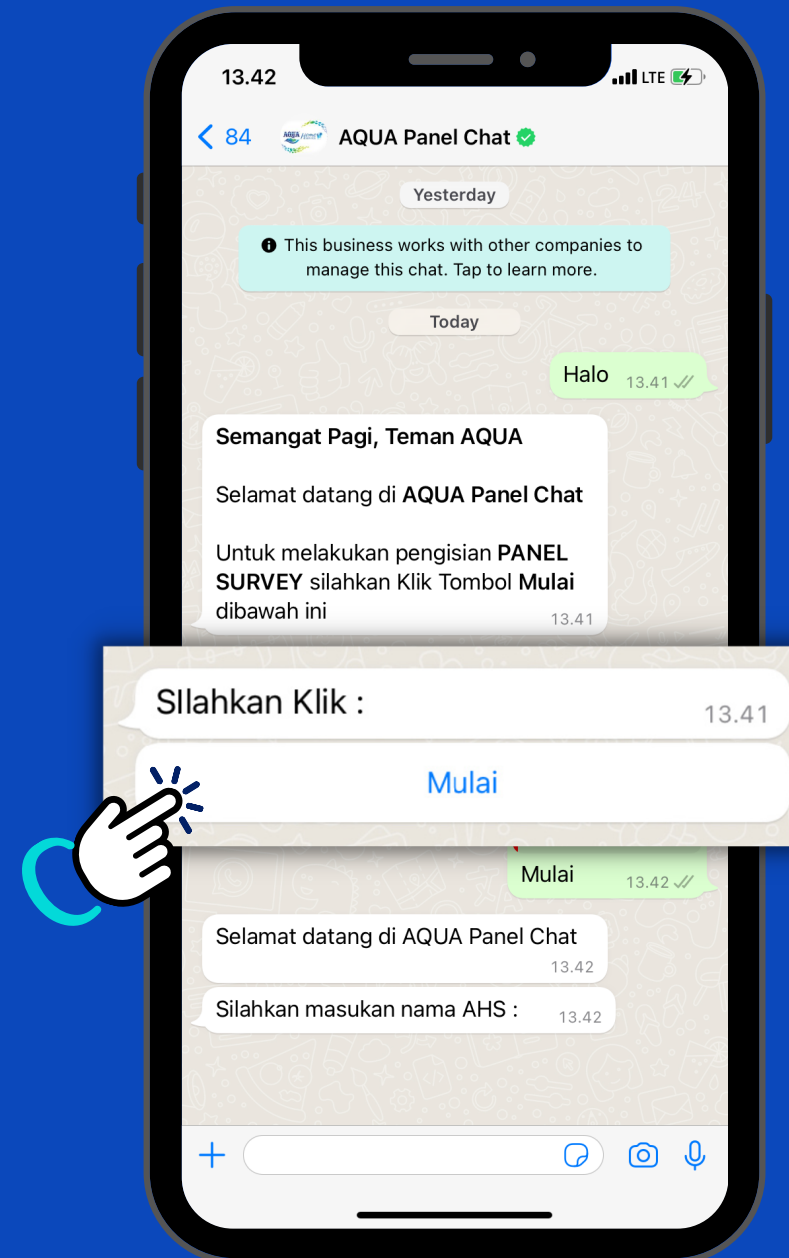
13.42

LTE

84

AQUA Panel Chat

Yesterday

This business works with other companies to manage this chat. Tap to learn more.

Today

Halo 13.41

Semangat Pagi, Teman AQUA

Selamat datang di AQUA Panel Chat

Untuk melakukan pengisian PANEL SURVEY silahkan Klik Tombol Mulai dibawah ini 13.41

SIlahkan Klik : 13.41

Mulai

Mulai 13.42

Selamat datang di AQUA Panel Chat 13.42

Silahkan masukan nama AHS : 13.42